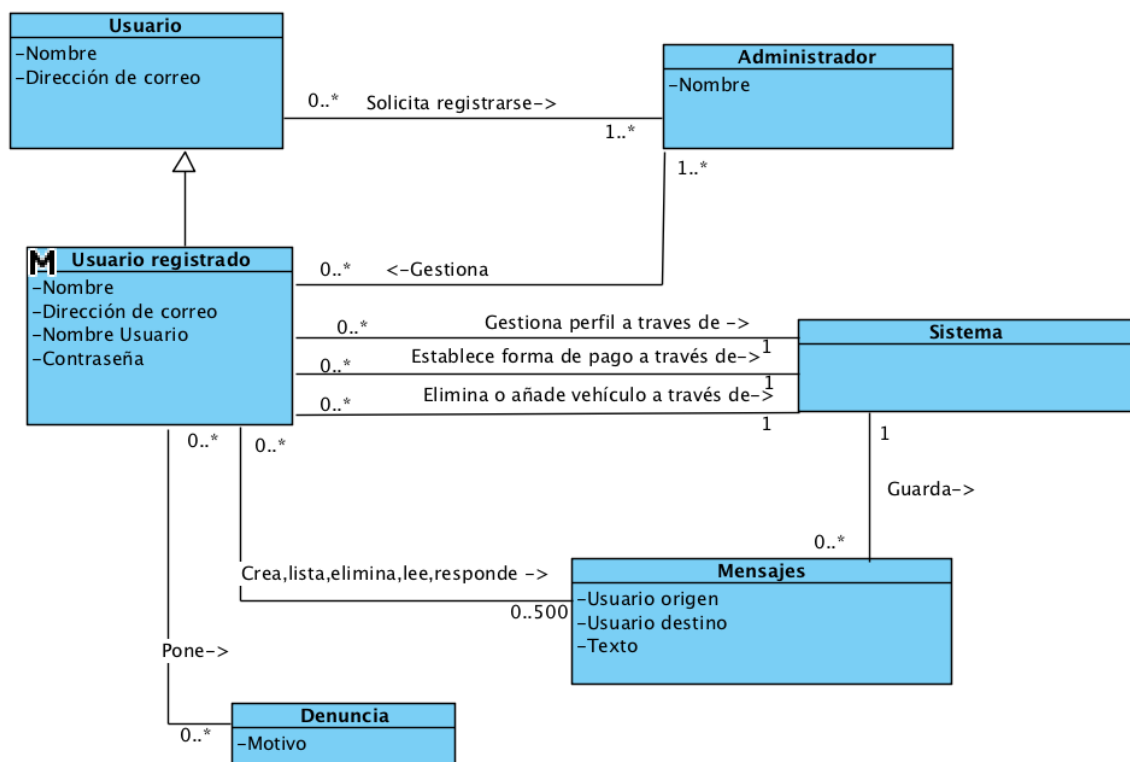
Usuario
-Nombre
-Dirección de correo

0..*
Solicita registrarse->
1..*

Administrador
-Nombre

1..*

M Usuario registrado
-Nombre
-Dirección de correo
-Nombre Usuario
-Contraseña

0..*
<-Gestiona

0..*
Gestiona perfil a traves de ->
1

Sistema

0..*
Establece forma de pago a través de->
1

0..*
Elimina o añade vehículo a través de->
1

1
Guarda->
0..*

0..*
0..*

Crea,lista,elimina,lee,responde ->
0..500

Mensajes
-Usuario origen
-Usuario destino
-Texto

Pone->
0..*

Denuncia
-Motivo